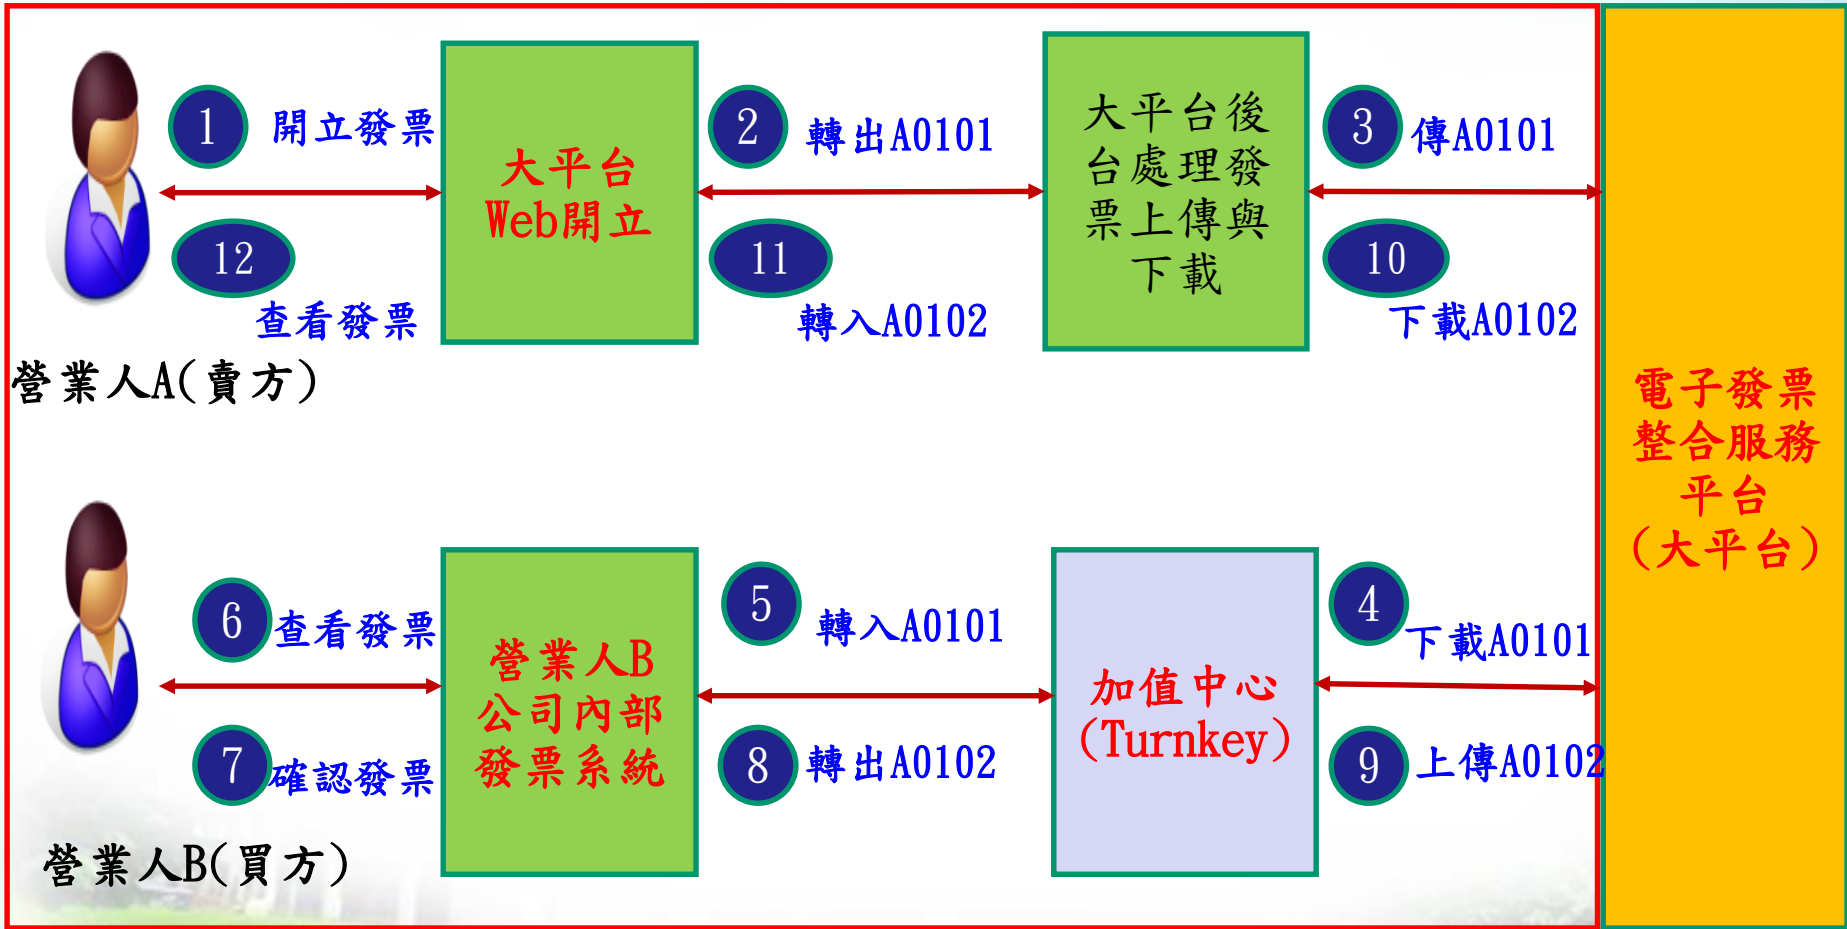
1 開立發票

12

查看發票

營業人A(賣方)

大平台 Web開立

2 轉出A0101

11

轉入A0102

大平台後台處理發票上傳與下載

3 傳A0101

10

下載A0102

電子發票整合服務平台(大平台)

6 查看發票

7 確認發票

營業人B(買方)

營業人B公司內部發票系統

5 轉入A0101

8 轉出A0102

加值中心(Turnkey)

4 下載A0101

9 上傳A0102